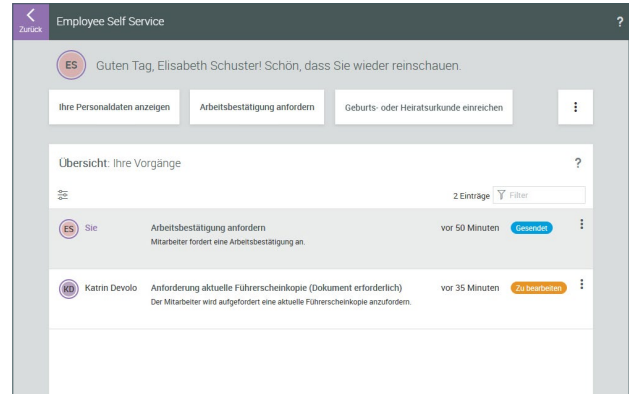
Zurück
Employee Self Service
?

ES Guten Tag, Elisabeth Schuster! Schön, dass Sie wieder reinschauen.

Ihre Personaldaten anzeigen
Arbeitsbestätigung anfordern
Geburts- oder Heiratsurkunde einreichen
⋮

Übersicht: Ihre Vorgänge
?

2 Einträge
Filter

| | | | | |
|---|---|---|---|---|
| ES Sie | Arbeitsbestätigung anfordern<br>Mitarbeiter fordert eine Arbeitsbestätigung an. | vor 50 Minuten | Gesendet | ⋮ |
| KD Katrin Devolo | Anforderung aktuelle Führerscheinkopie (Dokument erforderlich)<br>Der Mitarbeiter wird aufgefordert eine aktuelle Führerscheinkopie anzufordern. | vor 35 Minuten | Zu bearbeiten | ⋮ |